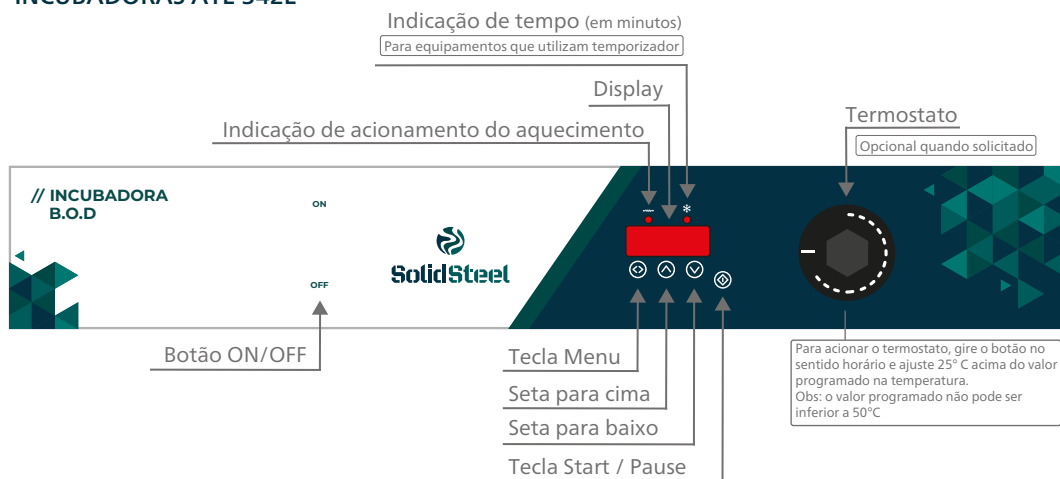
INCUBADORAS ATÉ 342L

Indicação de tempo (em minutos)
Para equipamentos que utilizam temporizador

Display

Indicação de acionamento do aquecimento

Termostato
Opcional quando solicitado

// INCUBADORA B.O.D

ON

OFF

SolidSteel

Botão ON/OFF

Tecla Menu

Seta para cima

Seta para baixo

Tecla Start / Pause

Para acionar o termostato, gire o botão no sentido horário e ajuste 25° C acima do valor programado na temperatura.
Obs: o valor programado não pode ser inferior a 50°C